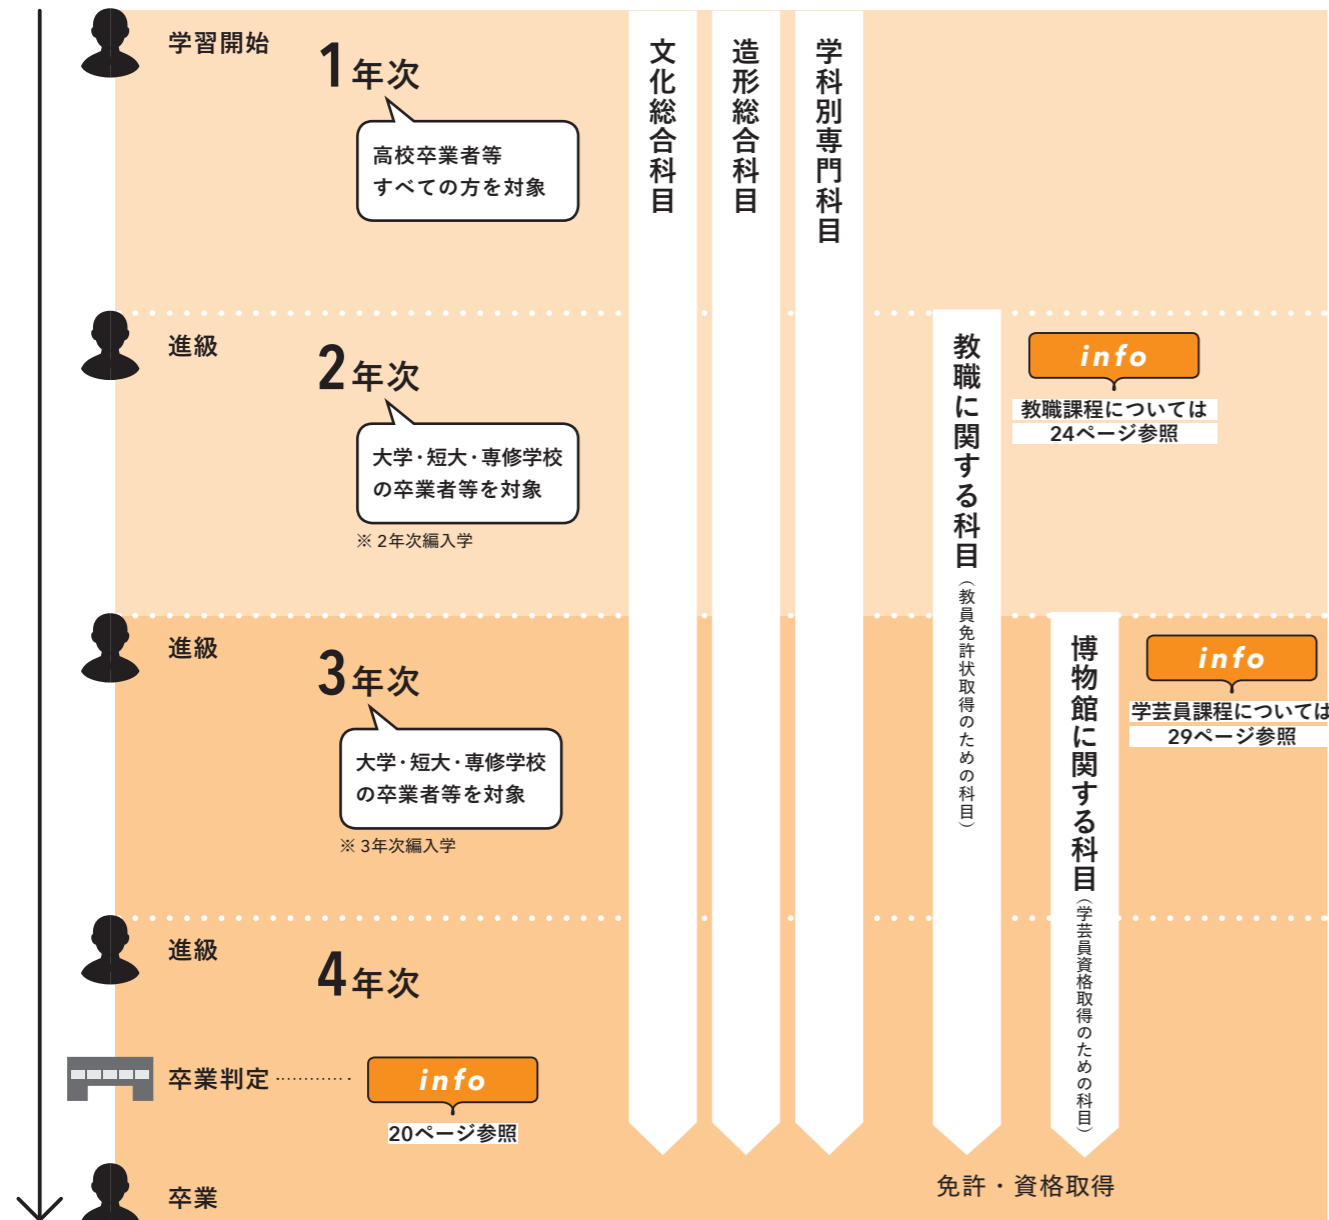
学習開始

1年次

高校卒業者等
すべての方を対象

文化総合科目

造形総合科目

学科別専門科目

進級

2年次

大学・短大・専修学校
の卒業者等を対象

※ 2年次編入学

教職に関する科目（教員免許状取得のための科目）

info
教職課程については
24ページ参照

進級

3年次

大学・短大・専修学校
の卒業者等を対象

※ 3年次編入学

博物館に関する科目（学芸員資格取得のための科目）

info
学芸員課程については
29ページ参照

進級

4年次

卒業判定

info
20ページ参照

卒業

免許・資格取得